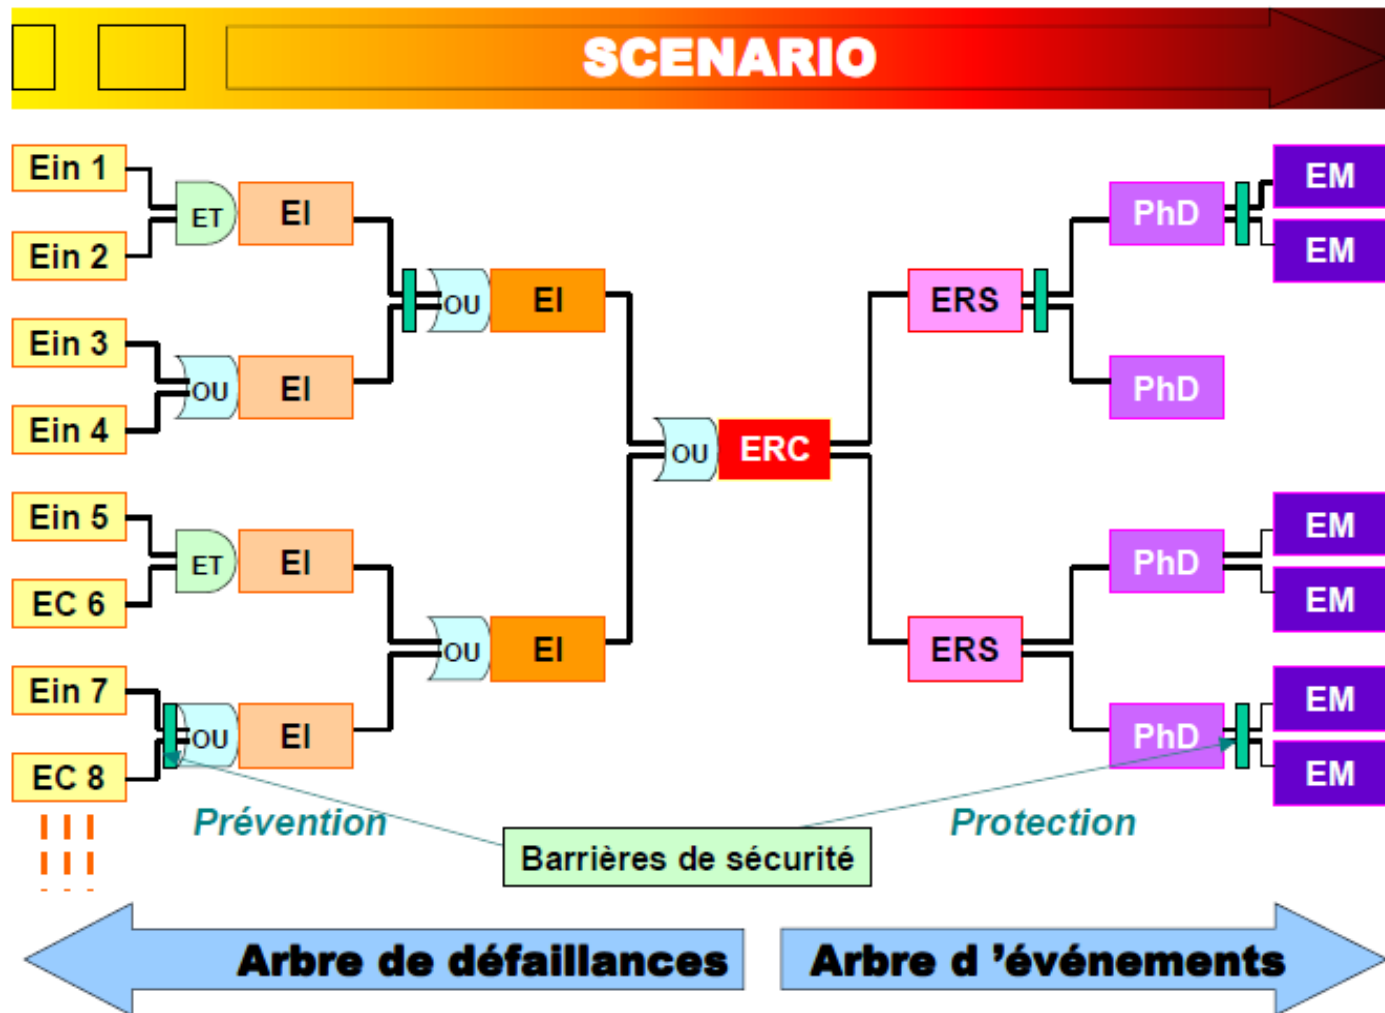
SCENARIO

Ein 1
Ein 2
ET
EI
Ein 3
Ein 4
OU
EI
OU
EI
Ein 5
EC 6
ET
EI
Ein 7
EC 8
OU
EI
OU
EI
OU
ERC
ERS
PhD
EM
EM
PhD
ERS
PhD
EM
EM
PhD
EM
EM

Prévention
Barrières de sécurité
Protection

Arbre de défaillances
Arbre d 'événements